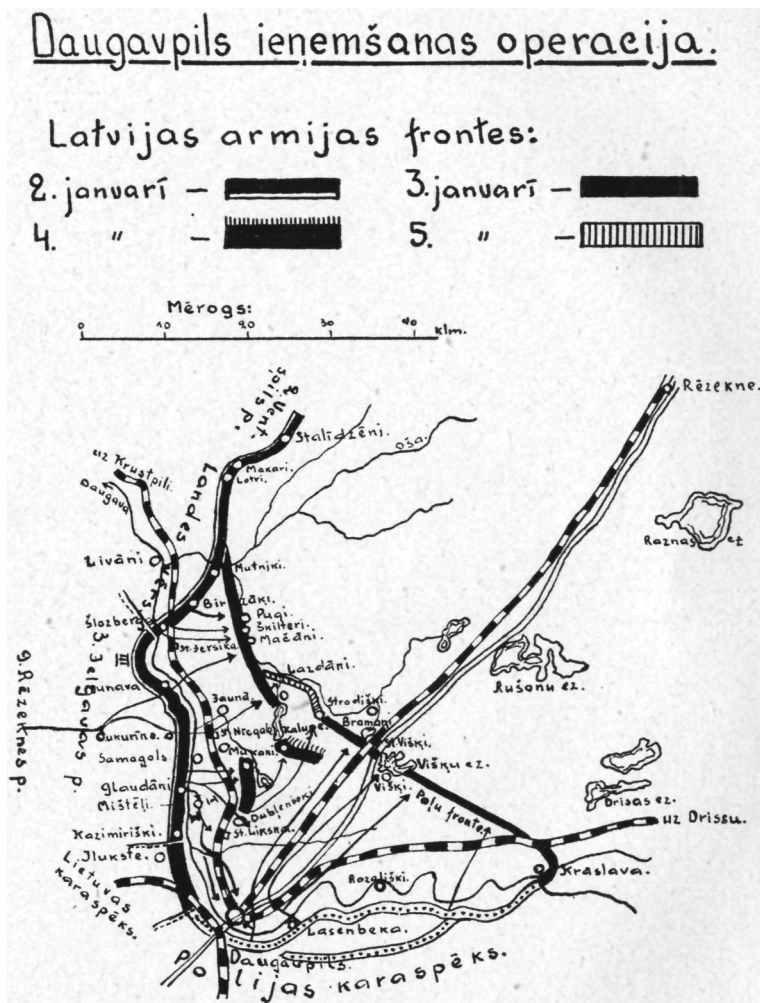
Daugavpils ieņemšanas operacija.

Latvijas armijas frontes:

2. janvarī –
3. janvarī –
4. " –
5. " –

Mērogs:
0 10 20 30 40 klm.

Rēzekne.
Staļidzēni.
Atdal. Jelgavas p.
Oša.
Makari.
Latri.
uz Krustpili.
Daugava.
Landes p.
Raznas ez.
Līvāni.
Mutnjki.
Birzāki.
Pugi.
Skitīeri.
Mačāni.
Šlozberg.
St. Jersika.
Lazdāni.
3. Jelgavas p.
Dunava.
9. Rēzeknes p.
Strodiški.
Bramani.
Rušonu ez.
Zaund.
Oukurine.
Nicgale.
Kalupe.
Samagols
Mukani.
Višķi.
Višķu ez.
Gļaudāni
Mištēļi.
Dubļenieki
Višķi.
Poļu fronte.
Drīsas ez.
uz Drissu.
Kazimiriški.
St. Liksna.
Jlukste.
Lietuvas karaspēks.
Rozališki.
Kraslava.
Lasenbeka.
Daugavpils.
Polijas karaspēks.